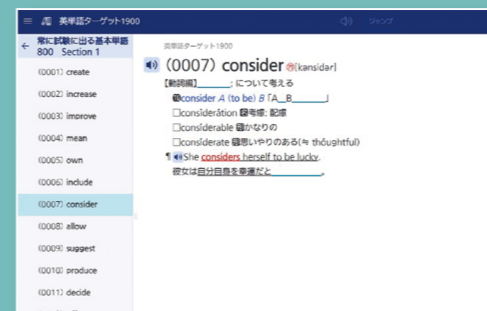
≡ 英単語ターゲット1900 ジャンプ

← 常に試験に出る基本単語800 Section 1

(0001) create
(0002) increase
(0003) improve
(0004) mean
(0005) own
(0006) include
(0007) consider
(0008) allow
(0009) suggest
(0010) produce
(0011) decide

英単語ターゲット1900

(0007) consider [kənsídər]

【動詞】_______; について考える
consider A (to be) B「A_B_______」
□considerátion 名考慮; 配慮
□considerable 形かなりの
□considerate 形思いやりのある(≒ thoughtful)
She considers herself to be lucky.
彼女は自分自身を幸運だと_______。